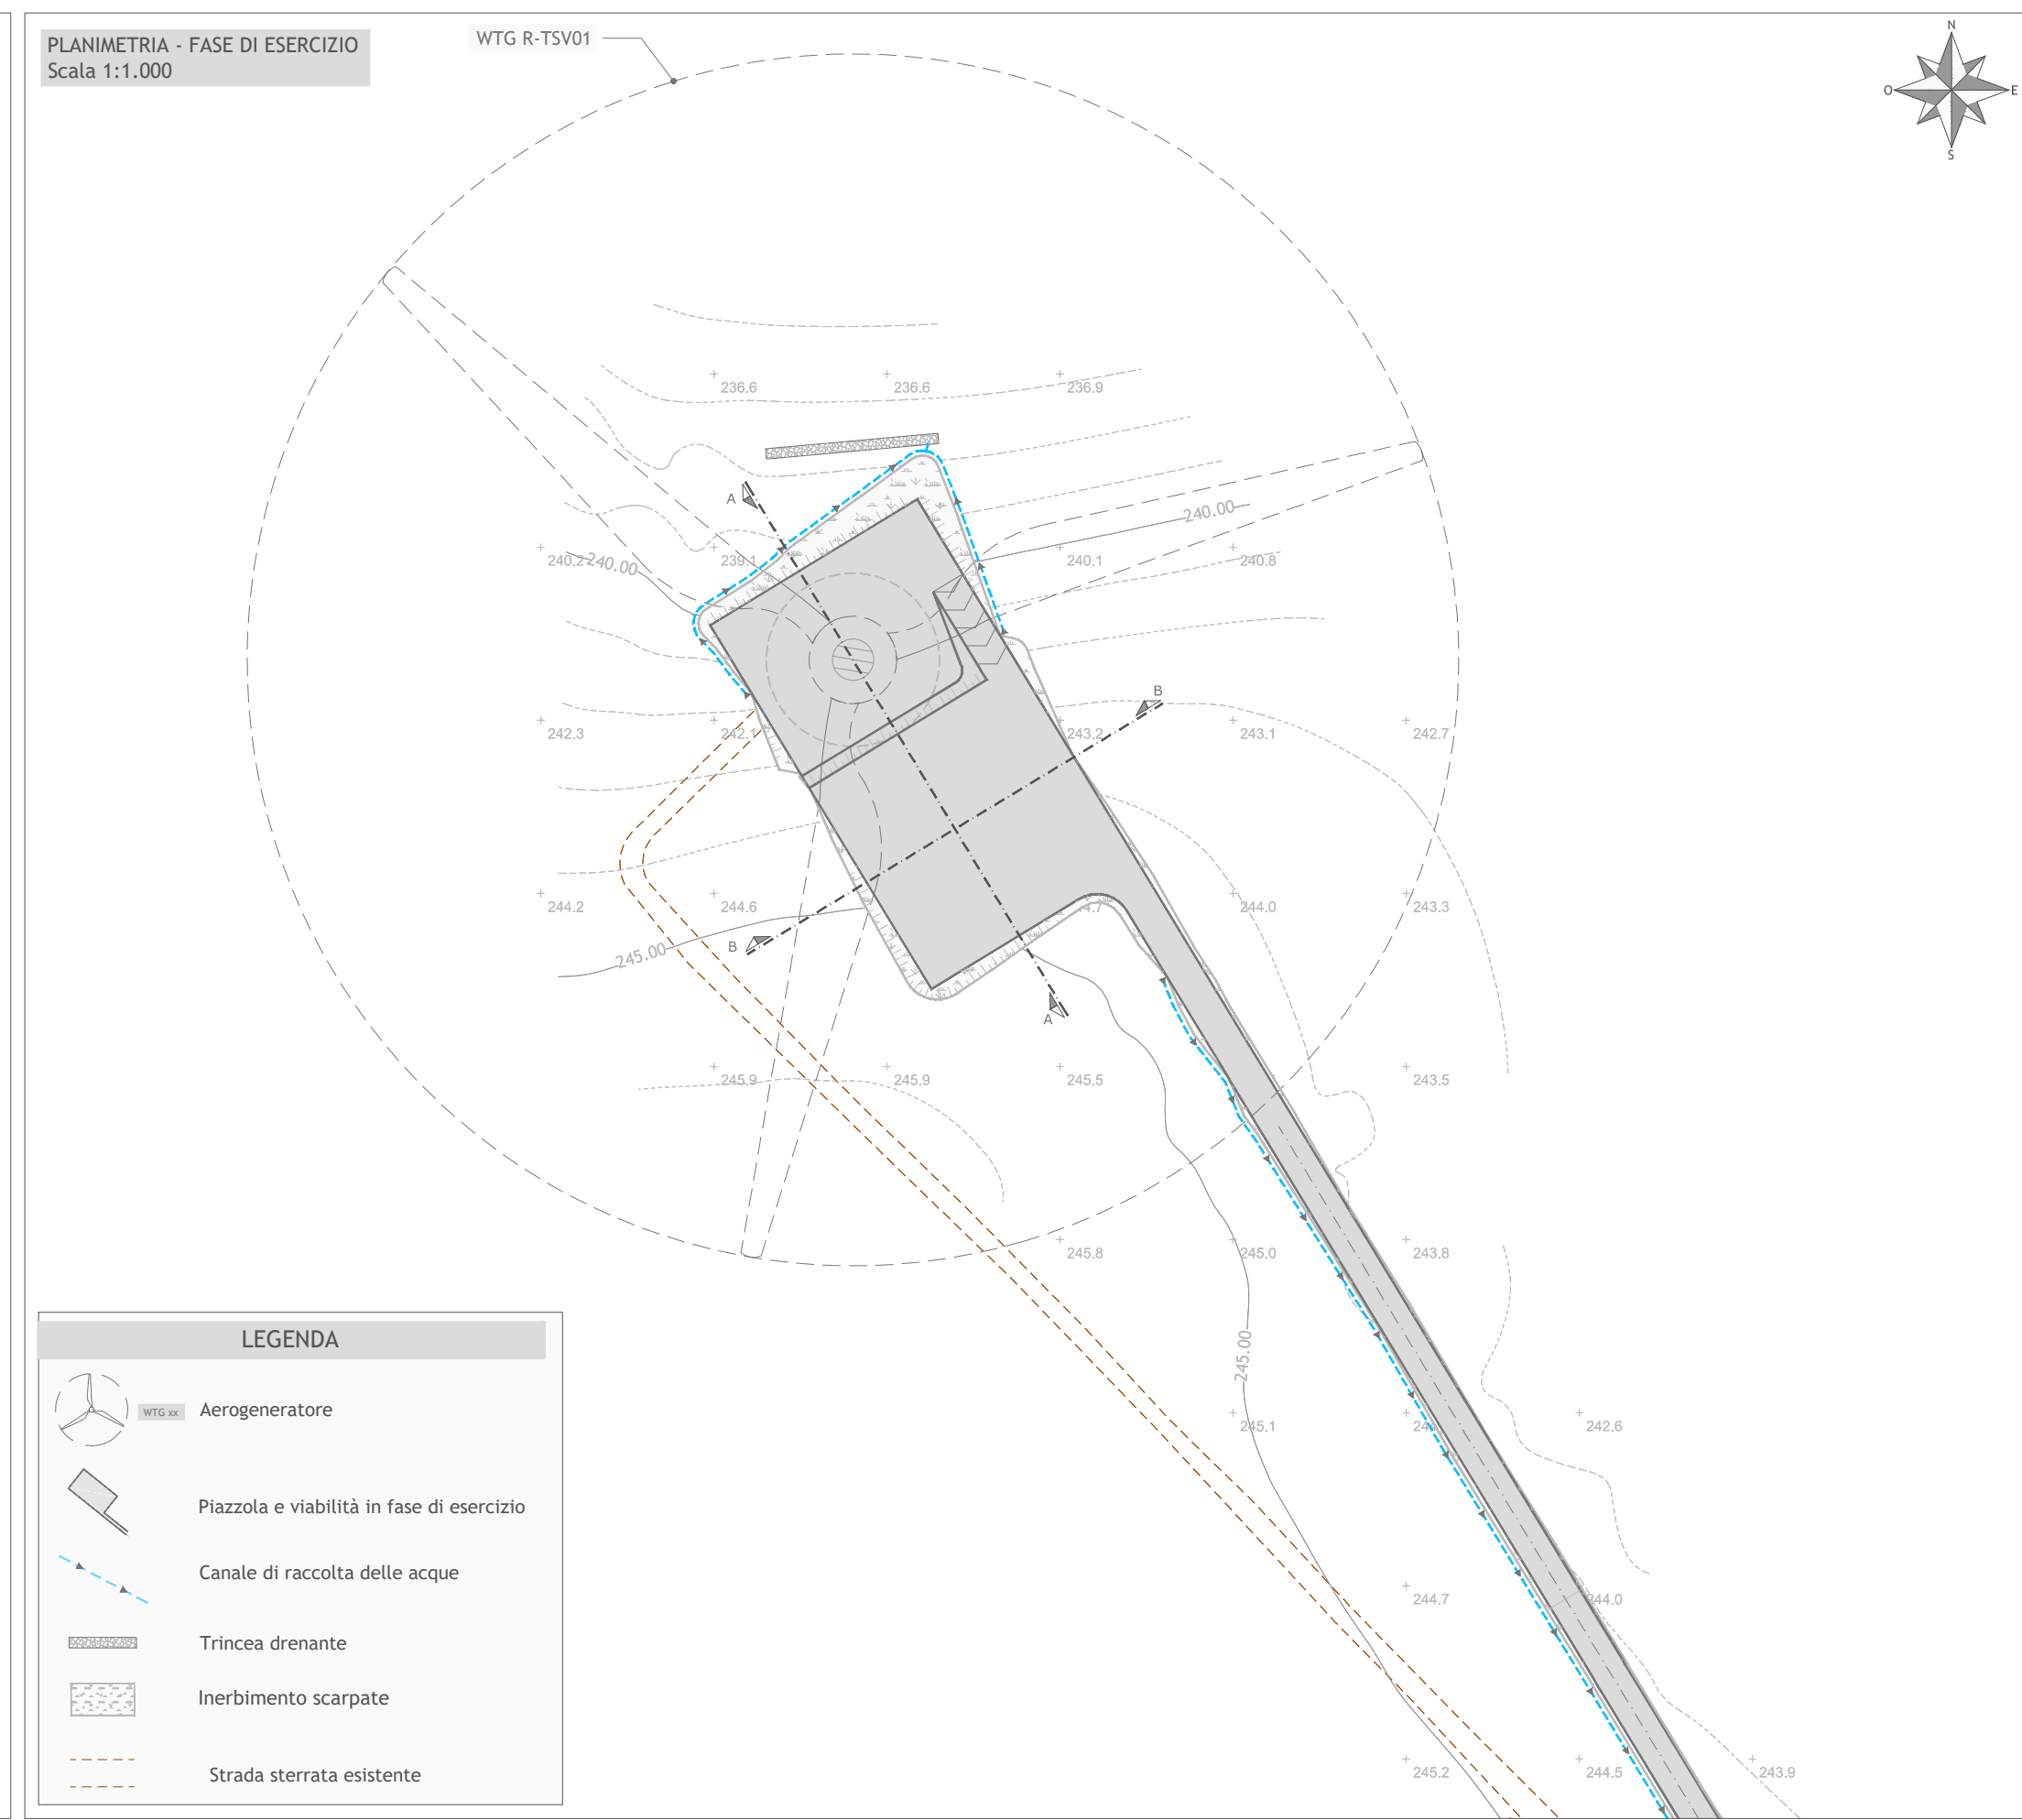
PLANIMETRIA - FASE DI ESERCIZIO
Scala 1:1.000

WTG R-TSV01

N
O
E
S

236.6
236.6
236.9
240.00
240.2
240.00
239.1
240.1
240.8
A
B
242.3
242.1
243.2
243.1
242.7
244.2
244.6
244.7
244.0
243.3
245.00
B
A
245.9
245.9
245.5
243.5
245.8
245.0
243.8
245.00
245.1
24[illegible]
242.6
244.7
244.0
245.2
244.5
243.9

LEGENDA

WTG xx
Aerogeneratore

Piazzola e viabilità in fase di esercizio

Canale di raccolta delle acque

Trincea drenante

Inerbimento scarpate

Strada sterrata esistente